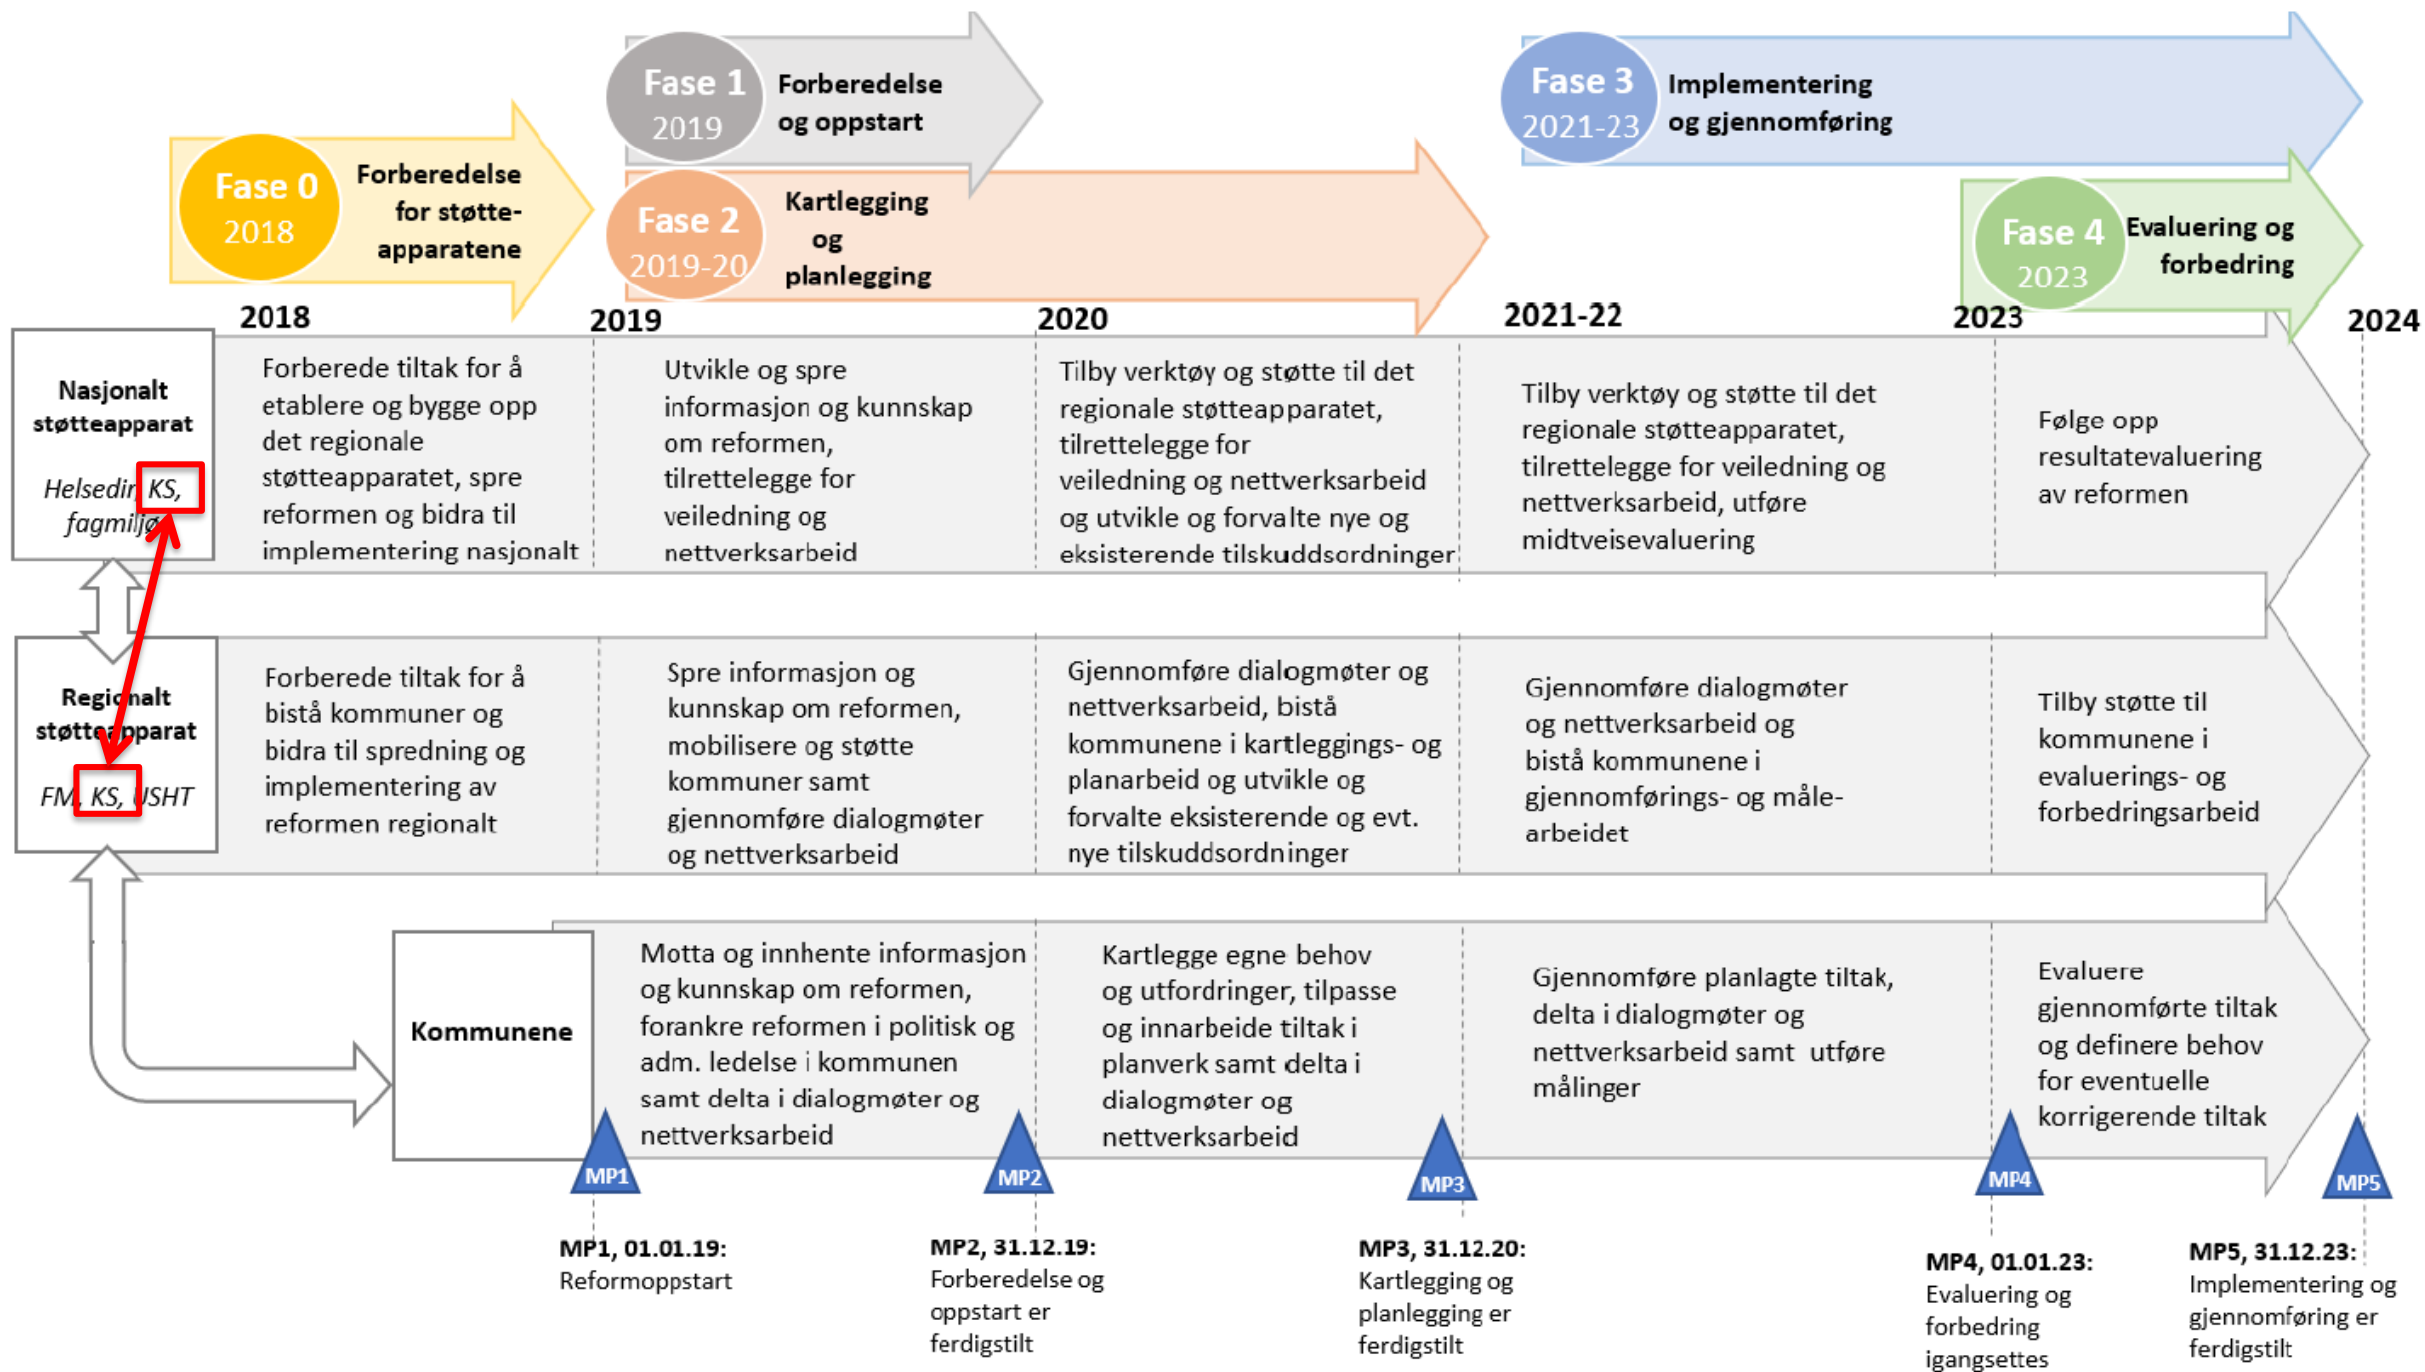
Fase 1
2019
Forberedelse og oppstart

Fase 3
2021-23
Implementering og gjennomføring

Fase 0
2018
Forberedelse for støtteapparatene

Fase 2
2019-20
Kartlegging og planlegging

Fase 4
2023
Evaluering og forbedring

2018

2019

2020

2021-22

2023

2024

Nasjonalt støtteapparat

Helsedir, KS, fagmiljø

Forberede tiltak for å etablere og bygge opp det regionale støtteapparatet, spre reformen og bidra til implementering nasjonalt

Utvikle og spre informasjon og kunnskap om reformen, tilrettelegge for veiledning og nettverksarbeid

Tilby verktøy og støtte til det regionale støtteapparatet, tilrettelegge for veiledning og nettverksarbeid og utvikle og forvalte nye og eksisterende tilskuddsordninger

Tilby verktøy og støtte til det regionale støtteapparatet, tilrettelegge for veiledning og nettverksarbeid, utføre midtveisevaluering

Følge opp resultatevaluering av reformen

Regionalt støtteapparat

FM, KS, USHT

Forberede tiltak for å bistå kommuner og bidra til spredning og implementering av reformen regionalt

Spre informasjon og kunnskap om reformen, mobilisere og støtte kommuner samt gjennomføre dialogmøter og nettverksarbeid

Gjennomføre dialogmøter og nettverksarbeid, bistå kommunene i kartleggings- og planarbeid og utvikle og forvalte eksisterende og evt. nye tilskuddsordninger

Gjennomføre dialogmøter og nettverksarbeid og bistå kommunene i gjennomførings- og målearbeidet

Tilby støtte til kommunene i evaluerings- og forbedringsarbeid

Kommunene

Motta og innhente informasjon og kunnskap om reformen, forankre reformen i politisk og adm. ledelse i kommunen samt delta i dialogmøter og nettverksarbeid

Kartlegge egne behov og utfordringer, tilpasse og innarbeide tiltak i planverk samt delta i dialogmøter og nettverksarbeid

Gjennomføre planlagte tiltak, delta i dialogmøter og nettverksarbeid samt utføre målinger

Evaluere gjennomførte tiltak og definere behov for eventuelle korrigerende tiltak

MP1

MP2

MP3

MP4

MP5

MP1, 01.01.19:
Reformoppstart

MP2, 31.12.19:
Forberedelse og oppstart er ferdigstilt

MP3, 31.12.20:
Kartlegging og planlegging er ferdigstilt

MP4, 01.01.23:
Evaluering og forbedring igangsettes

MP5, 31.12.23:
Implementering og gjennomføring er ferdigstilt